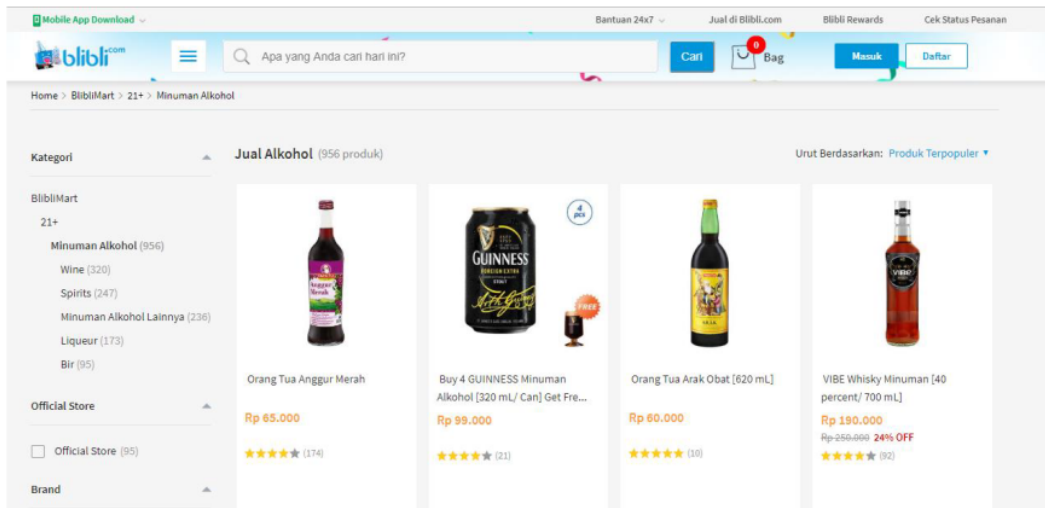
Mobile App Download

Bantuan 24x7 Jual di Blibli.com Blibli Rewards Cek Status Pesanan

blibli.com

Apa yang Anda cari hari ini?

Cari

0 Bag

Masuk Daftar

Home > BlibliMart > 21+ > Minuman Alkohol

Kategori

BlibliMart
21+
Minuman Alkohol (956)
Wine (320)
Spirits (247)
Minuman Alkohol Lainnya (236)
Liqueur (173)
Bir (95)

Official Store

Official Store (95)

Brand

Jual Alkohol (956 produk)

Urut Berdasarkan: Produk Terpopuler

Orang Tua Anggur Merah
Rp 65.000
(174)

4 pcs
GUINNESS
FREE
Buy 4 GUINNESS Minuman Alkohol [320 mL/ Can] Get Fre...
Rp 99.000
(21)

Orang Tua Arak Obat [620 mL]
Rp 60.000
(10)

VIBE
VIBE Whisky Minuman [40 percent/ 700 mL]
Rp 190.000
Rp 250.000 24% OFF
(92)